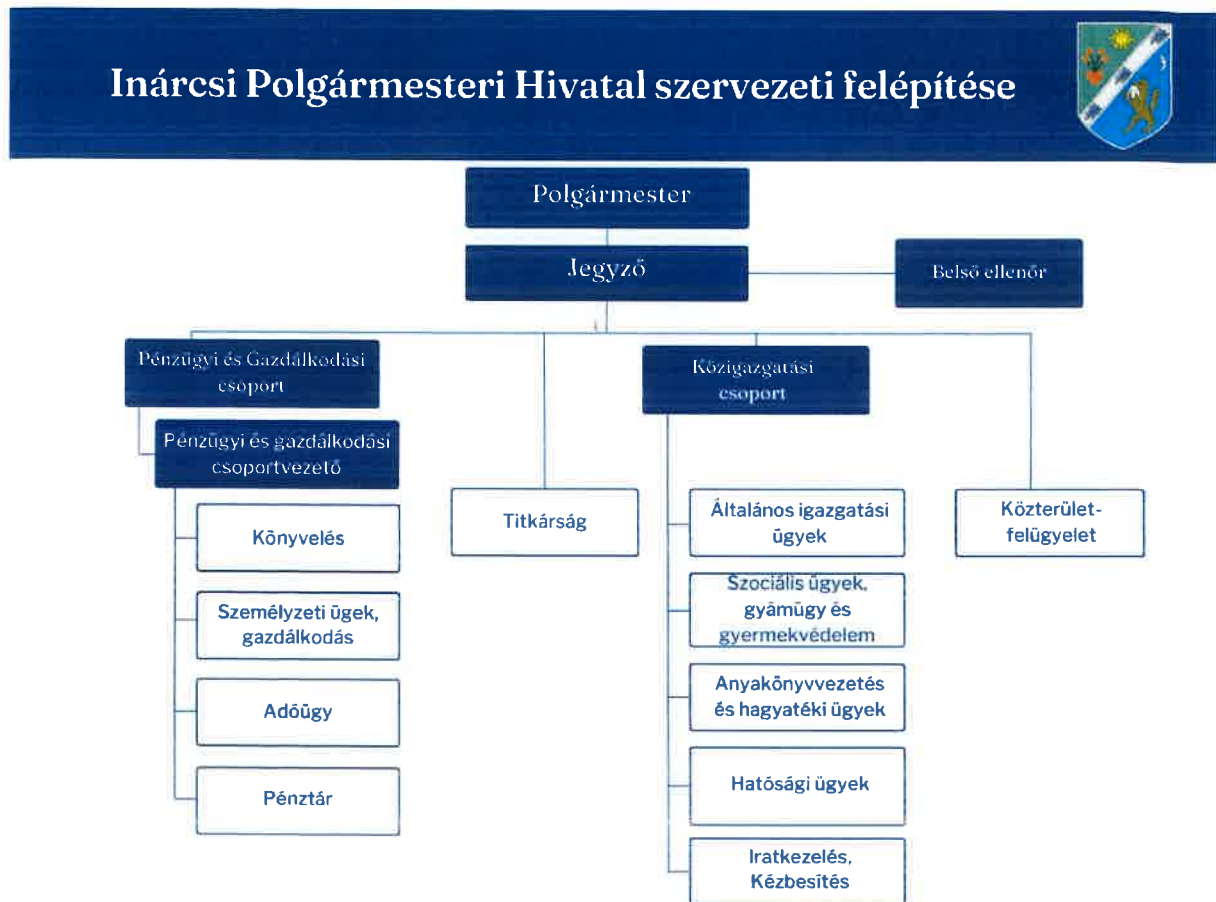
Inárcsi Polgármesteri Hivatal szervezeti felépítése

Polgármester

Jegyző

Belső ellenőr

Pénzügyi és Gazdálkodási csoport

Pénzügyi és gazdálkodási csoportvezető

Könyvelés

Személyzeti ügek, gazdálkodás

Adóügy

Pénztár

Titkárság

Közigazgatási csoport

Általános igazgatási ügyek

Szociális ügyek, gyámügy és gyermekvédelem

Anyakönyvvezetés és hagyatéki ügyek

Hatósági ügyek

Iratkezelés, Kézbesítés

Közterület-felügyelet